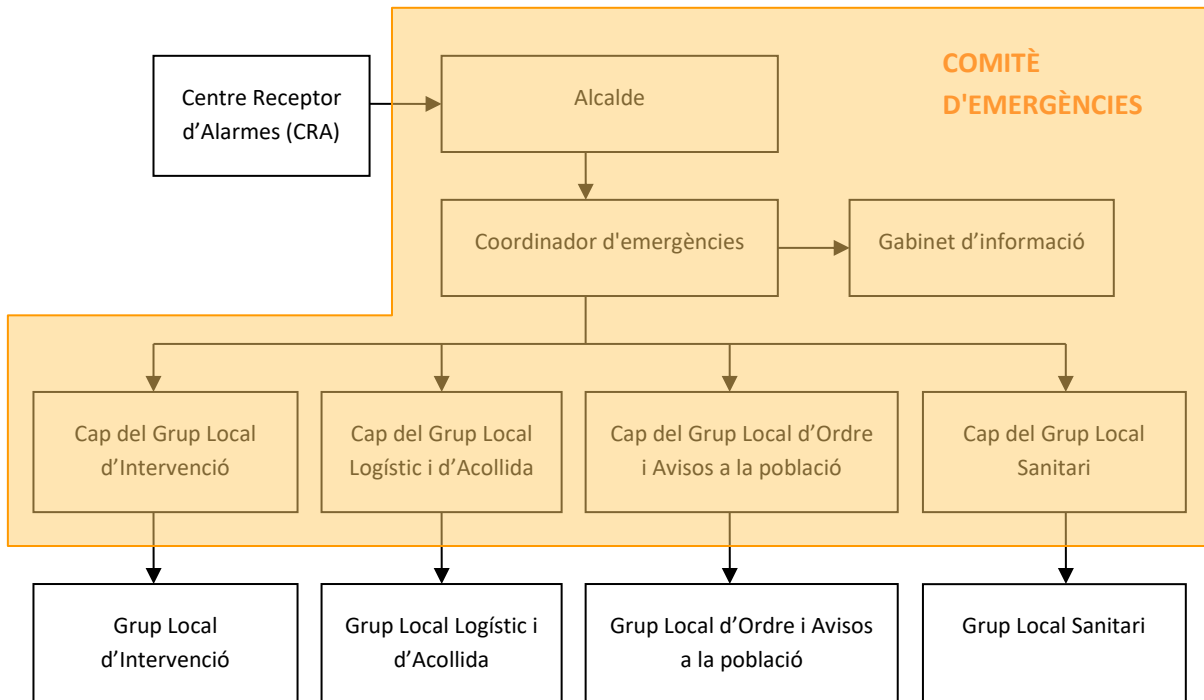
Centre Receptor d’Alarmes (CRA)

Alcalde

COMITÈ D'EMERGÈNCIES

Coordinador d'emergències

Gabinet d’informació

Cap del Grup Local d’Intervenció

Cap del Grup Local Logístic i d’Acollida

Cap del Grup Local d’Ordre i Avisos a la població

Cap del Grup Local Sanitari

Grup Local d’Intervenció

Grup Local Logístic i d’Acollida

Grup Local d’Ordre i Avisos a la població

Grup Local Sanitari